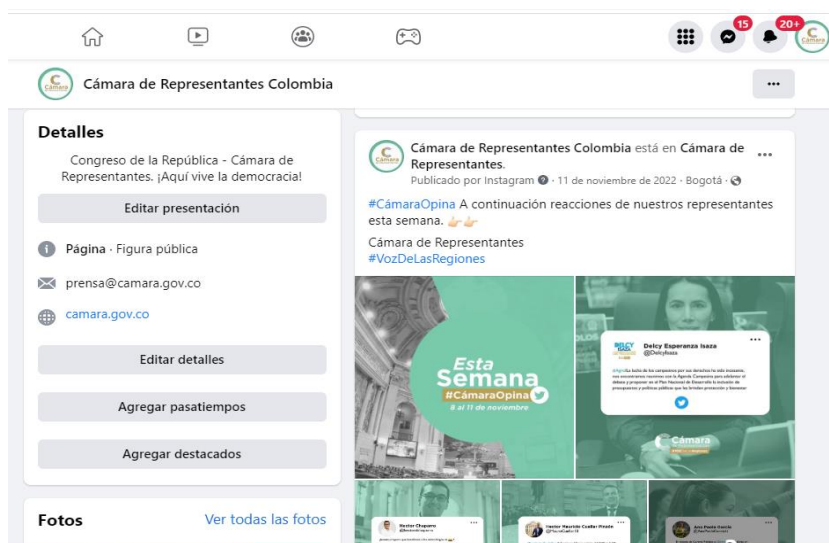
15
20+
Cámara

Cámara de Representantes Colombia
...

Detalles

Congreso de la República - Cámara de Representantes. ¡Aquí vive la democracia!

Editar presentación

Página · Figura pública

prensa@camara.gov.co

camara.gov.co

Editar detalles

Agregar pasatiempos

Agregar destacados

Fotos
Ver todas las fotos

Cámara de Representantes Colombia está en Cámara de Representantes.
Publicado por Instagram · 11 de noviembre de 2022 · Bogotá ·
...

#CámaraOpina A continuación reacciones de nuestros representantes esta semana. 👉👉

Cámara de Representantes
#VozDeLasRegiones

Esta Semana
#CámaraOpina
8 al 11 de noviembre

Delcy Esperanza Isaza
@DelcyIsaza

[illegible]

Cámara

Hector Chaparro
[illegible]

Hector Mauricio Cuellar Pinzón
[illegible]

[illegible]